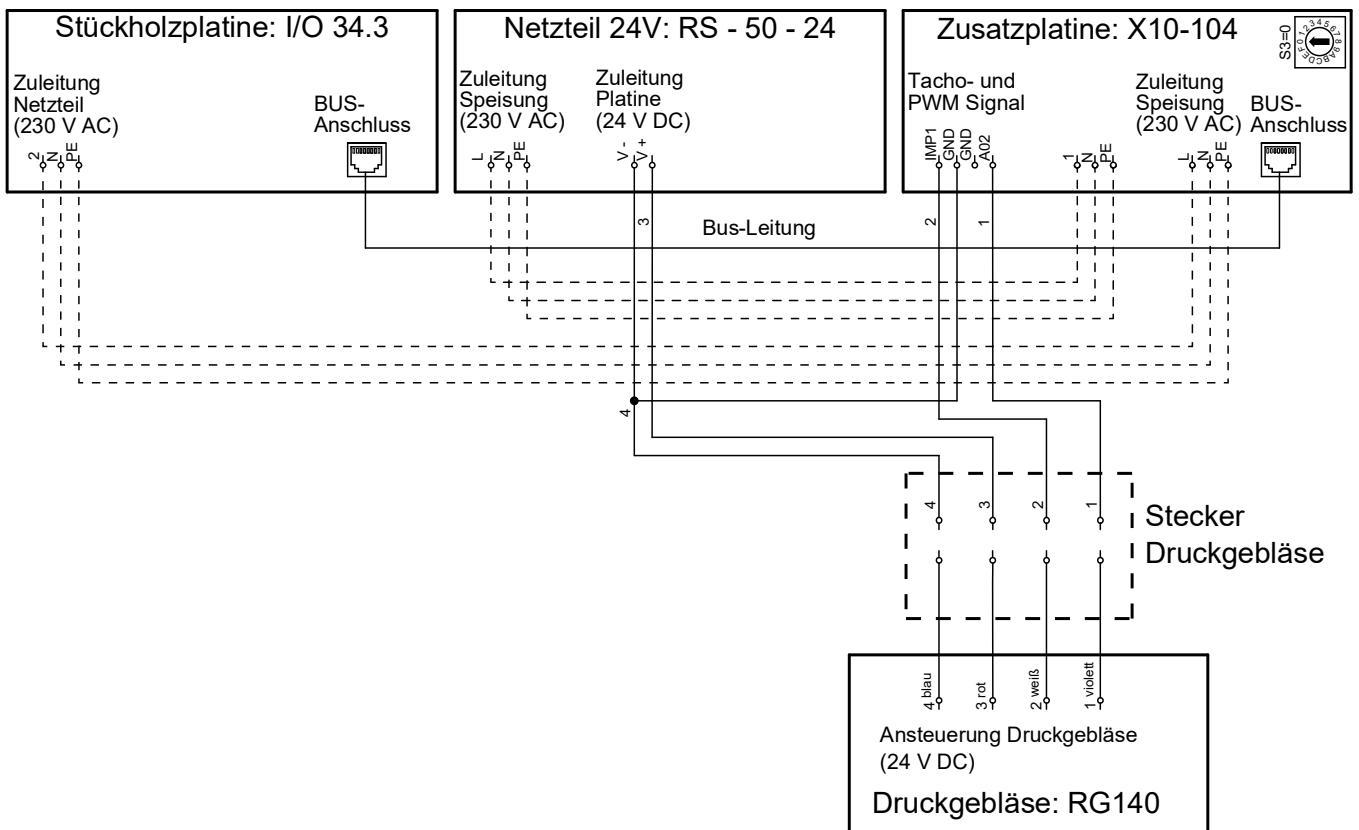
Stückholzplatine: I/O 34.3

Zuleitung Netzteil (230 V AC)

BUS-Anschluss

2 N PE

Netzteil 24V: RS - 50 - 24

Zuleitung Speisung (230 V AC)

Zuleitung Platine (24 V DC)

L N PE

V - V +

Zusatzplatine: X10-104

S3=0

0 1 2 3 4 5 6 7 8 9 A B C D E F

Tacho- und PWM Signal

Zuleitung Speisung (230 V AC)

BUS-Anschluss

IMP1 GND GND A02

1 N PE

L N PE

3

Bus-Leitung

2

1

4

4 3 2 1

Stecker Druckgebläse

4 blau 3 rot 2 weiß 1 violett

Ansteuerung Druckgebläse (24 V DC)

Druckgebläse: RG140